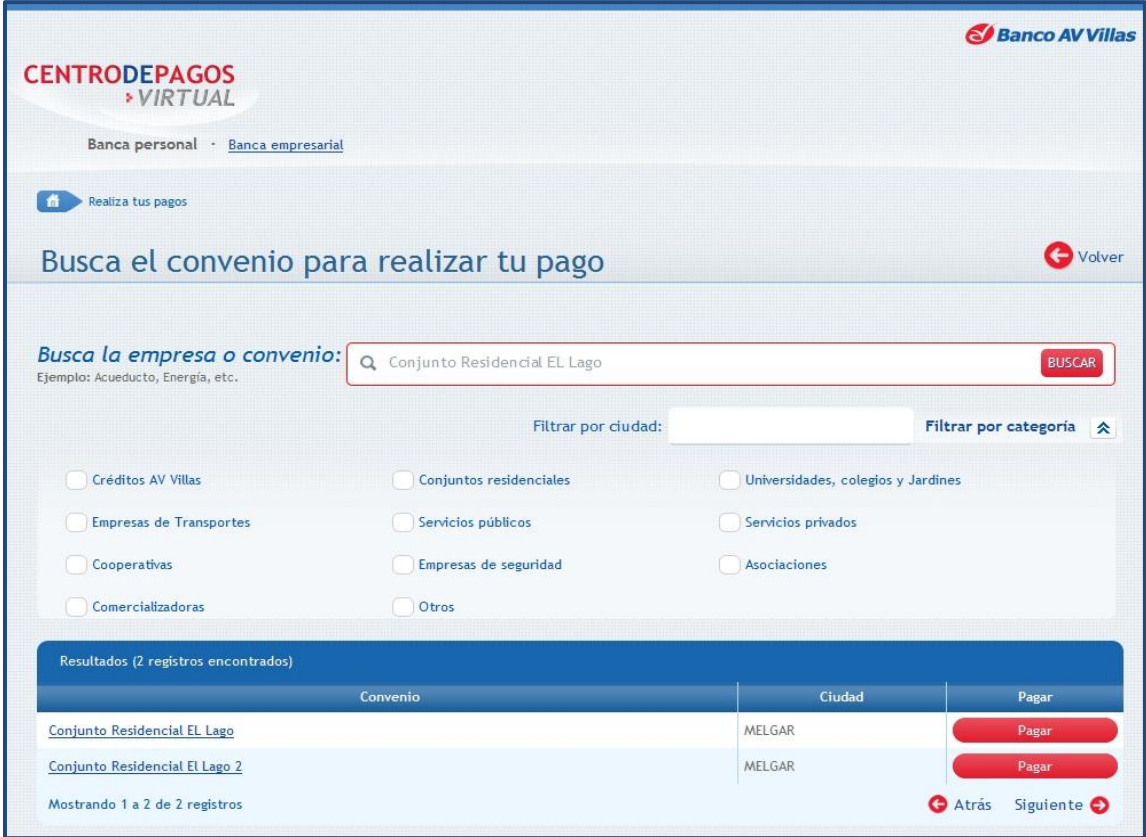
Banco AV Villas

CENTRODEPAGOS
VIRTUAL

Banca personal · Banca empresarial

Realiza tus pagos

Busca el convenio para realizar tu pago

Volver

Busca la empresa o convenio:
Ejemplo: Acueducto, Energía, etc.

Conjunto Residencial EL Lago

BUSCAR

Filtrar por ciudad:

Filtrar por categoría

Créditos AV Villas
Conjuntos residenciales
Universidades, colegios y Jardines
Empresas de Transportes
Servicios públicos
Servicios privados
Cooperativas
Empresas de seguridad
Asociaciones
Comercializadoras
Otros

Resultados (2 registros encontrados)

| Convenio | Ciudad | Pagar |
|---|---|---|
| Conjunto Residencial EL Lago | MELGAR | Pagar |
| Conjunto Residencial El Lago 2 | MELGAR | Pagar |

Mostrando 1 a 2 de 2 registros

Atrás Siguiente